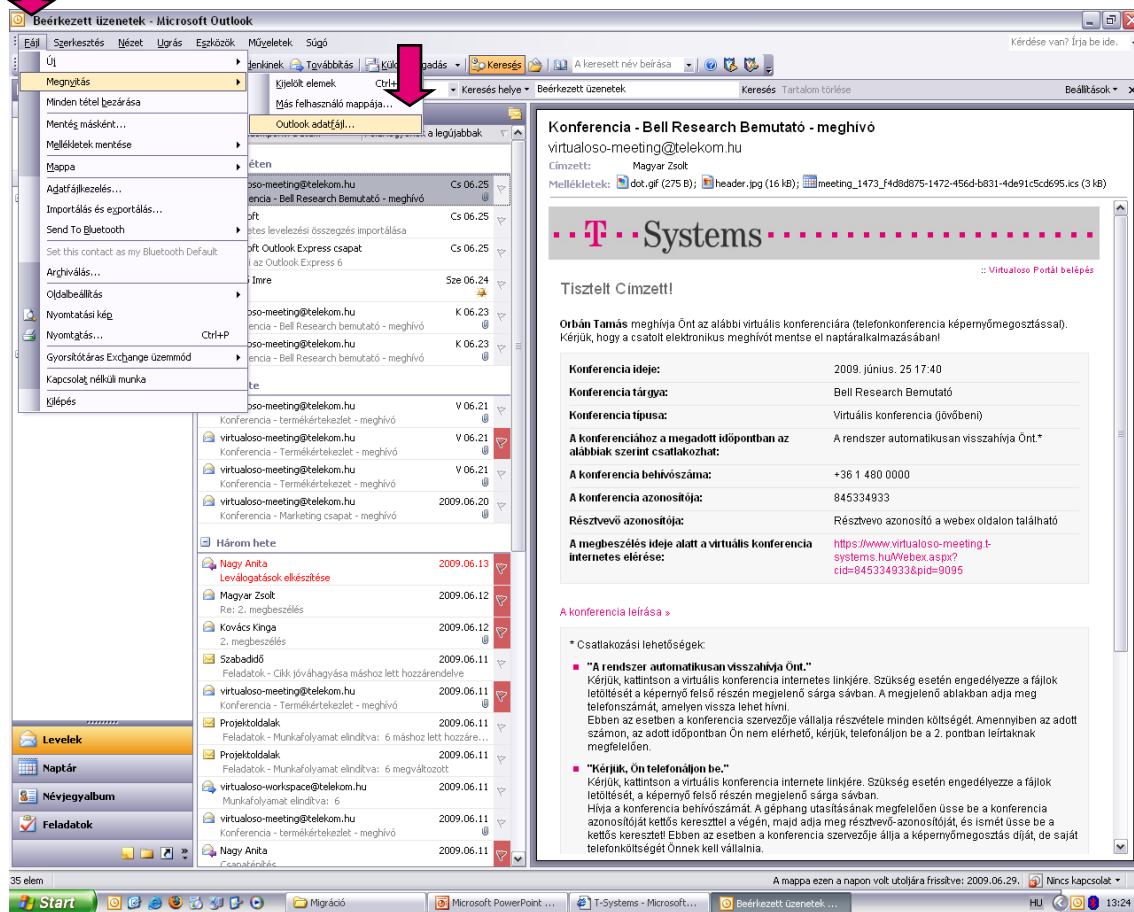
Beérkezett üzenetek - Microsoft Outlook

Fájl Szerkesztés Nézet Ugrás Eszközök Műveletek Súgó

Kérdése van? Írja be ide.

Új
Megnyitás
Minden tétel bezárása
Mentés másként...
Mellékletek mentése
Mappa
Adatfájlkezelés...
Importálás és exportálás...
Send To Bluetooth
Set this contact as my Bluetooth Default
Archiválás...
Oldalbeállítás
Nyomtatási kép
Nyomtatás... Ctrl+P
Gyorsítótáras Exchange üzemmód
Kapcsolat nélküli munka
Kilépés

Kijelölt elemek Ctrl+
Más felhasználó mappája...
Outlook adatfájl...

denkinek Továbbítás Kül gadás Keresés A keresett név beírása

Keresés helye Beérkezett üzenetek Keresés Tartalom törlése Beállítások

a legújabbak

héten
oso-meeting@telekom.hu Cs 06.25
ferencia - Bell Research Bemutató - meghívó
oft Cs 06.25
etes levelezési összegzés importálása
oft Outlook Express csapat Cs 06.25
az Outlook Express 6
Imre Sze 06.24
oso-meeting@telekom.hu K 06.23
ferencia - Bell Research bemutató - meghívó
oso-meeting@telekom.hu K 06.23
ferencia - Bell Research bemutató - meghívó
hete
oso-meeting@telekom.hu V 06.21
ferencia - termékértekezlet - meghívó
virtualoso-meeting@telekom.hu V 06.21
Konferencia - Termékértekezlet - meghívó
virtualoso-meeting@telekom.hu V 06.21
Konferencia - Termékértekezlet - meghívó
virtualoso-meeting@telekom.hu 2009.06.20
Konferencia - Marketing csapat - meghívó
Három hete
Nagy Anita 2009.06.13
Leválogatások elkészítése
Magyar Zsolt 2009.06.12
Re: 2. megbeszélés
Kovács Kinga 2009.06.12
2. megbeszélés
Szabadidő 2009.06.11
Feladatok - Cikk jóváhagyása máshoz lett hozzárendelve
virtualoso-meeting@telekom.hu 2009.06.11
Konferencia - termékértekezlet - meghívó
Projektoldalak 2009.06.11
Feladatok - Munkafolyamat elindítva: 6 máshoz lett hozzáre...
Projektoldalak 2009.06.11
Feladatok - Munkafolyamat elindítva: 6 megváltozott
virtualoso-workspace@telekom.hu 2009.06.11
Munkafolyamat elindítva: 6
virtualoso-meeting@telekom.hu 2009.06.11
Konferencia - termékértekezlet - meghívó
Nagy Anita 2009.06.11
Csapatépítés

Levelek
Naptár
Névjegyalbum
Feladatok

Konferencia - Bell Research Bemutató - meghívó
virtualoso-meeting@telekom.hu
Címzett: Magyar Zsolt
Mellékletek: dot.gif (275 B); header.jpg (16 kB); meeting_1473_f4d8d875-1472-456d-b831-4de91c5cd695.ics (3 kB)

T Systems
:: Virtualoso Portál belépés

Tisztelt Címzett!

Orbán Tamás meghívja Önt az alábbi virtuális konferenciára (telefonkonferencia képernyőmegosztással). Kérjük, hogy a csatolt elektronikus meghívót mentse el naptáralkalmazásában!

| | |
|---|---|
| Konferencia ideje: | 2009. június. 25 17:40 |
| Konferencia tárgya: | Bell Research Bemutató |
| Konferencia típusa: | Virtuális konferencia (jövőbeni) |
| A konferenciához a megadott időpontban az alábbiak szerint csatlakozhat: | A rendszer automatikusan visszahívja Önt.* |
| A konferencia behívószáma: | +36 1 480 0000 |
| A konferencia azonosítója: | 845334933 |
| Résztvevő azonosítója: | Résztvevő azonosító a webex oldalon található |
| A megbeszélés ideje alatt a virtuális konferencia internetes elérése: | https://www.virtualoso-meeting.t-systems.hu/Webex.aspx?cid=845334933&pid=9095 |

A konferencia leírása »

* Csatlakozási lehetőségek:
"A rendszer automatikusan visszahívja Önt."
Kérjük, kattintson a virtuális konferencia internetes linkjére. Szükség esetén engedélyezze a fájlok letöltését a képernyő felső részén megjelenő sárga sávban. A megjelenő ablakban adja meg telefonszámát, amelyen vissza lehet hívni.
Ebben az esetben a konferencia szervezője vállalja részvétele minden költségét. Amennyiben az adott számon, az adott időpontban Ön nem elérhető, kérjük, telefonáljon be a 2. pontban leírtaknak megfelelően.
"Kérjük, Ön telefonáljon be."
Kérjük, kattintson a virtuális konferencia internetes linkjére. Szükség esetén engedélyezze a fájlok letöltését, a képernyő felső részén megjelenő sárga sávban.
Hívja a konferencia behívószámát. A géphang utasításának megfelelően üsse be a konferencia azonosítóját kettős kereszttel a végén, majd adja meg résztvevő-azonosítóját, és ismét üsse be a kettős keresztet! Ebben az esetben a konferencia szervezője állja a képernyőmegosztás díját, de saját telefonköltségét Önnek kell vállalnia.

35 elem
A mappa ezen a napon volt utoljára frissítve: 2009.06.29. Nincs kapcsolat

Start Migráció Microsoft PowerPoint ... T-Systems - Microsoft... Beérkezett üzenetek ... HU 13:24